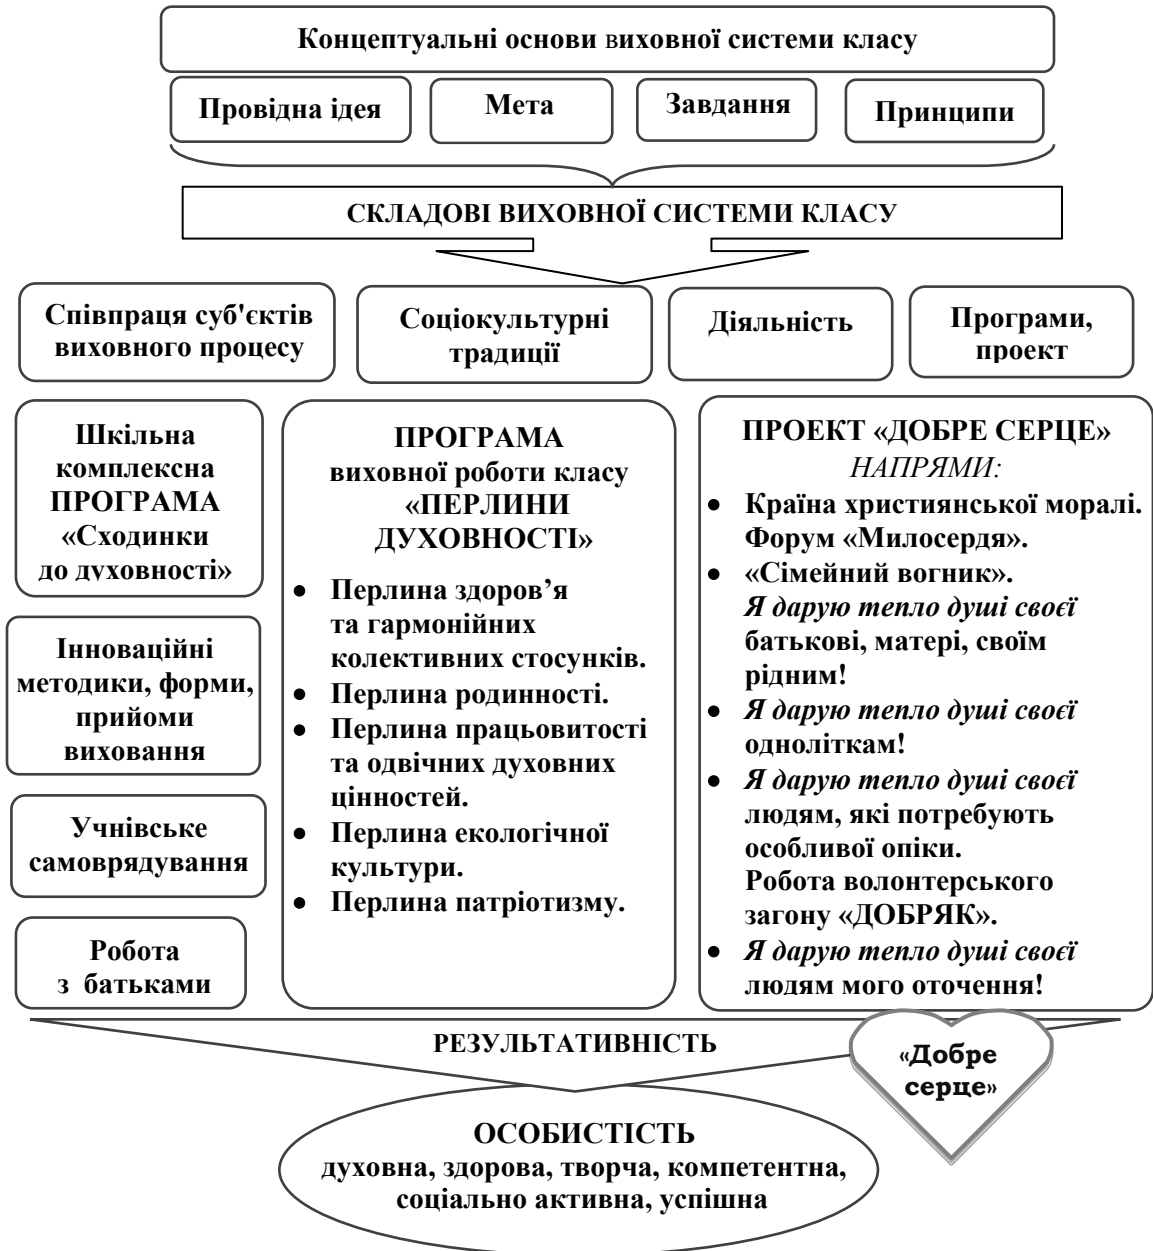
Концептуальні основи виховної системи класу

Провідна ідея

Мета

Завдання

Принципи

СКЛАДОВІ ВИХОВНОЇ СИСТЕМИ КЛАСУ

Співпраця суб'єктів виховного процесу

Соціокультурні традиції

Діяльність

Програми, проект

Шкільна комплексна ПРОГРАМА «Сходинки до духовності»

Інноваційні методики, форми, прийоми виховання

Учнівське самоврядування

Робота з батьками

ПРОГРАМА виховної роботи класу «ПЕРЛИНИ ДУХОВНОСТІ»

- Перлина здоров'я та гармонійних колективних стосунків.
- Перлина родинності.
- Перлина працьовитості та одвічних духовних цінностей.
- Перлина екологічної культури.
- Перлина патріотизму.

ПРОЕКТ «ДОБРЕ СЕРЦЕ»
НАПРЯМИ:

- Країна християнської моралі. Форум «Милосердя».
- «Сімейний вогник». Я дарую тепло душі своєї батькові, матері, своїм рідним!
- Я дарую тепло душі своєї одноліткам!
- Я дарую тепло душі своєї людям, які потребують особливої опіки. Робота волонтерського загону «ДОБРЯК».
- Я дарую тепло душі своєї людям мого оточення!

РЕЗУЛЬТАТИВНІСТЬ

«Добре серце»

ОСОБИСТІСТЬ
духовна, здорова, творча, компетентна, соціально активна, успішна